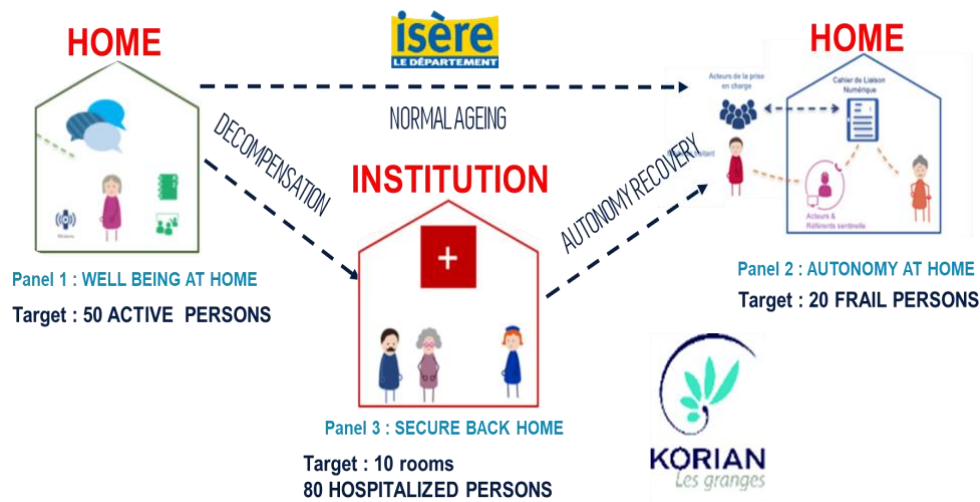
HOME

isère
LE DÉPARTEMENT

HOME

NORMAL AGEING

DECOMPENSATION

INSTITUTION

AUTONOMY RECOVERY

Acteurs de la prise en charge

Cahier de Liaison Numérique

Acteurs & Référents sentinelle

Panel 1 : WELL BEING AT HOME
Target : 50 ACTIVE PERSONS

Panel 2 : AUTONOMY AT HOME
Target : 20 FRAIL PERSONS

Panel 3 : SECURE BACK HOME
Target : 10 rooms
80 HOSPITALIZED PERSONS

KORIAN
Les granges